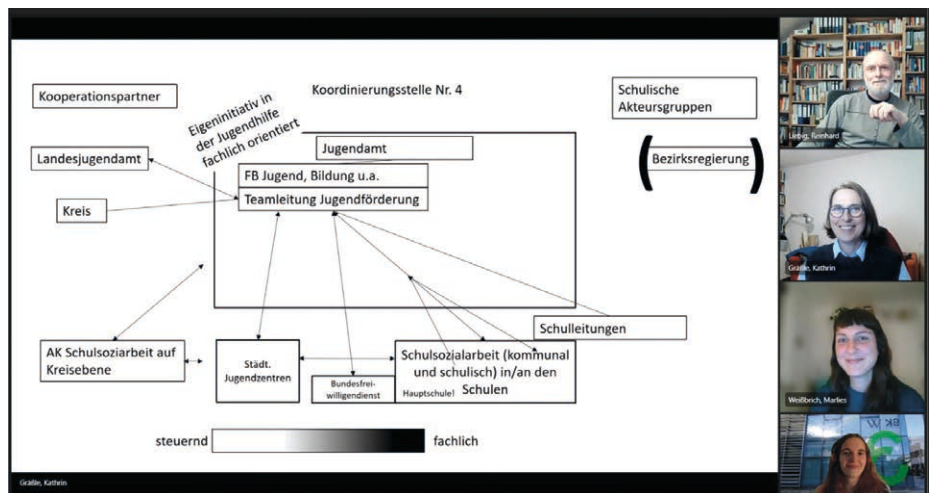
Kooperationspartner

Koordinierungsstelle Nr. 4

Schulische Akteursgruppen

Eigeninitiativ in der Jugendhilfe fachlich orientiert

Jugendamt

Landesjugendamt

FB Jugend, Bildung u.a.

Teamleitung Jugendförderung

Kreis

(Bezirksregierung)

Schulleitungen

AK Schulsozialarbeit auf Kreisebene

Städt. Jugendzentren

Bundesfreiwilligendienst

Schulsozialarbeit (kommunal und schulisch) in/an den Schulen

Hauptschule!

steuernd

fachlich

Gräßle, Kathrin

Liebig, Reinhard

Gräßle, Kathrin

Weißbrich, Marlies